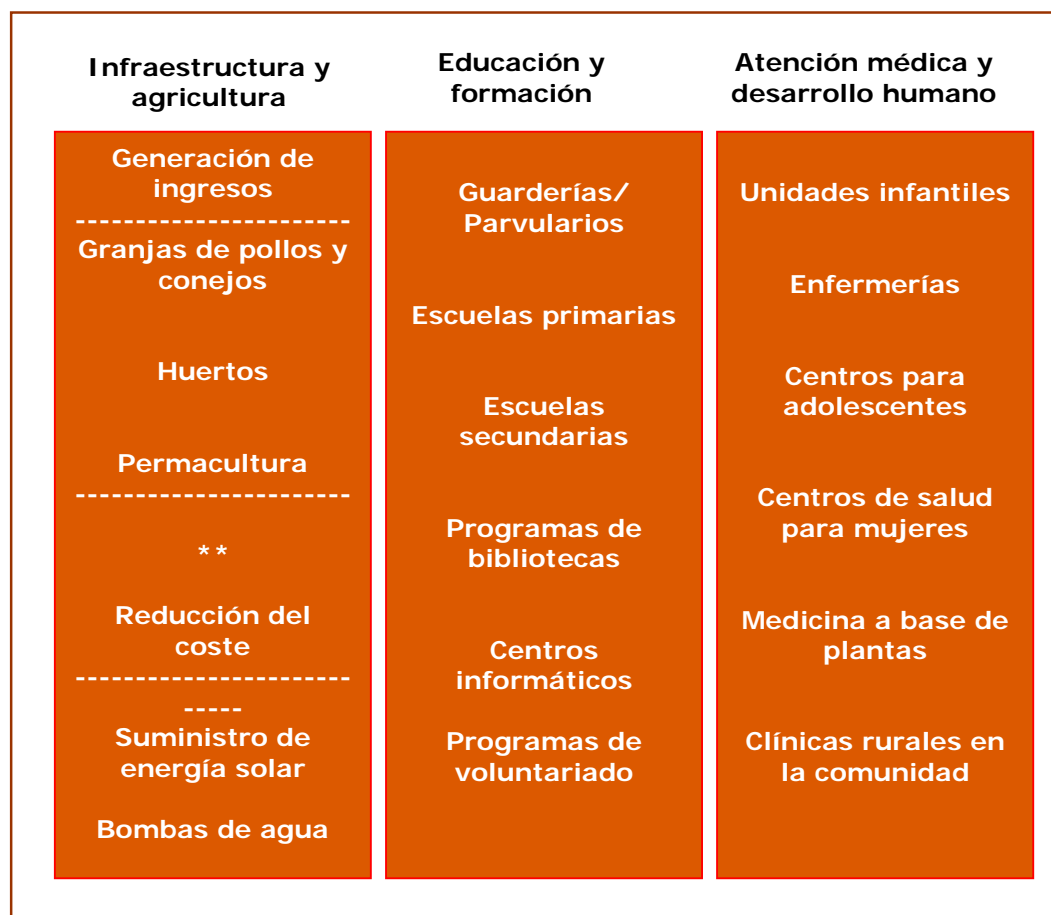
Infraestructura y agricultura

Generación de ingresos
----------------------
Granjas de pollos y conejos

Huertos

Permacultura
----------------------

**

Reducción del coste
----------------------
-----
Suministro de energía solar

Bombas de agua

Educación y formación

Guarderías/ Parvularios

Escuelas primarias

Escuelas secundarias

Programas de bibliotecas

Centros informáticos

Programas de voluntariado

Atención médica y desarrollo humano

Unidades infantiles

Enfermerías

Centros para adolescentes

Centros de salud para mujeres

Medicina a base de plantas

Clínicas rurales en la comunidad